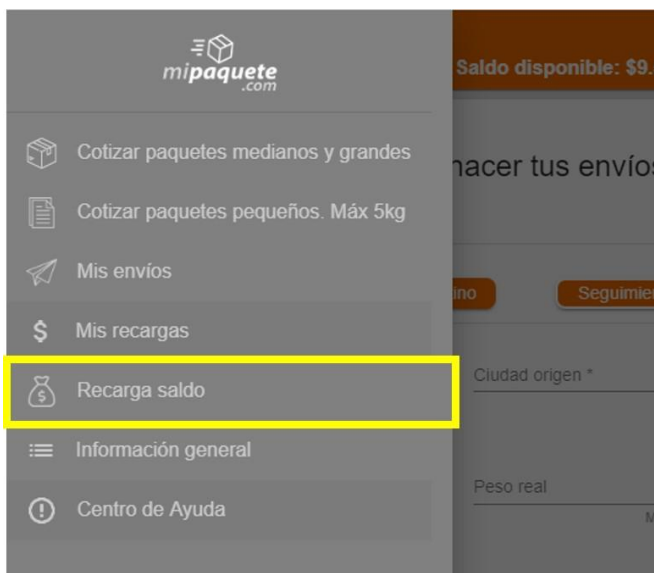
mipaquete
.com

Cotizar paquetes medianos y grandes

Cotizar paquetes pequeños. Máx 5kg

Mis envíos

$ Mis recargas

Recarga saldo

Información general

Centro de Ayuda

Saldo disponible: $9.

hacer tus envíos

ino

Seguimie

Ciudad origen *

Peso real

M